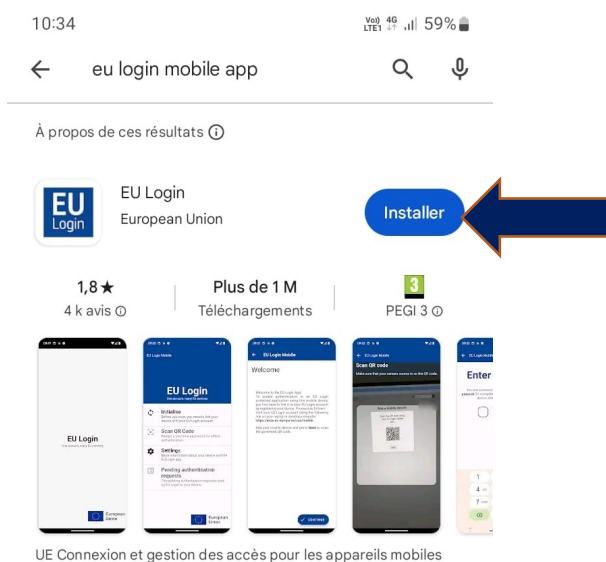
10:34

Vo) 4G LTE1 59%

eu login mobile app

À propos de ces résultats ⓘ

EU Login

EU Login
European Union

Installer

1,8★
4 k avis ⓘ

Plus de 1 M
Téléchargements

3
PEGI 3 ⓘ

EU Login

EU Login Mobile

EU Login

Initialise

Scan QR Code

Settings

Pending authentication requests

EU Login Mobile

Welcome

EU Login Mobile

Scan QR code

Enter

UE Connexion et gestion des accès pour les appareils mobiles